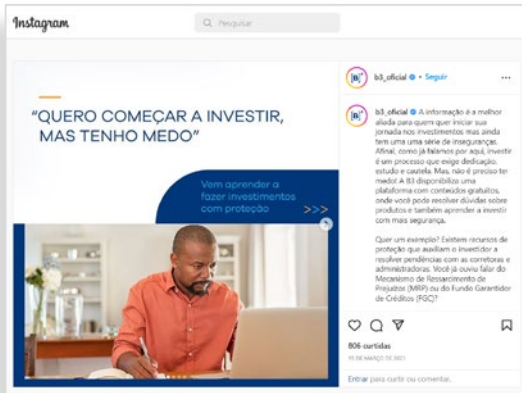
Instagram

Pesquisar

"QUERO COMEÇAR A INVESTIR, MAS TENHO MEDO"

Vem aprender a fazer investimentos com proteção >>>

b3_oficial • Seguir

b3_oficial A informação é a melhor aliada para quem quer iniciar sua jornada nos investimentos mas ainda tem uma uma série de inseguranças. Afinal, como já falamos por aqui, investir é um processo que exige dedicação, estudo e cautela. Mas, não é preciso ter medo! A B3 disponibiliza uma plataforma com conteúdos gratuitos, onde você pode resolver dúvidas sobre produtos e também aprender a investir com mais segurança.

Quer um exemplo? Existem recursos de proteção que auxiliam o investidor a resolver pendências com as corretoras e administradoras. Você já ouviu falar do Mecanismo de Ressarcimento de Prejuízos (MRP) ou do Fundo Garantidor de Créditos (FGC)?

806 curtidas

15 DE MARÇO DE 2021

Entrar para curtir ou comentar.